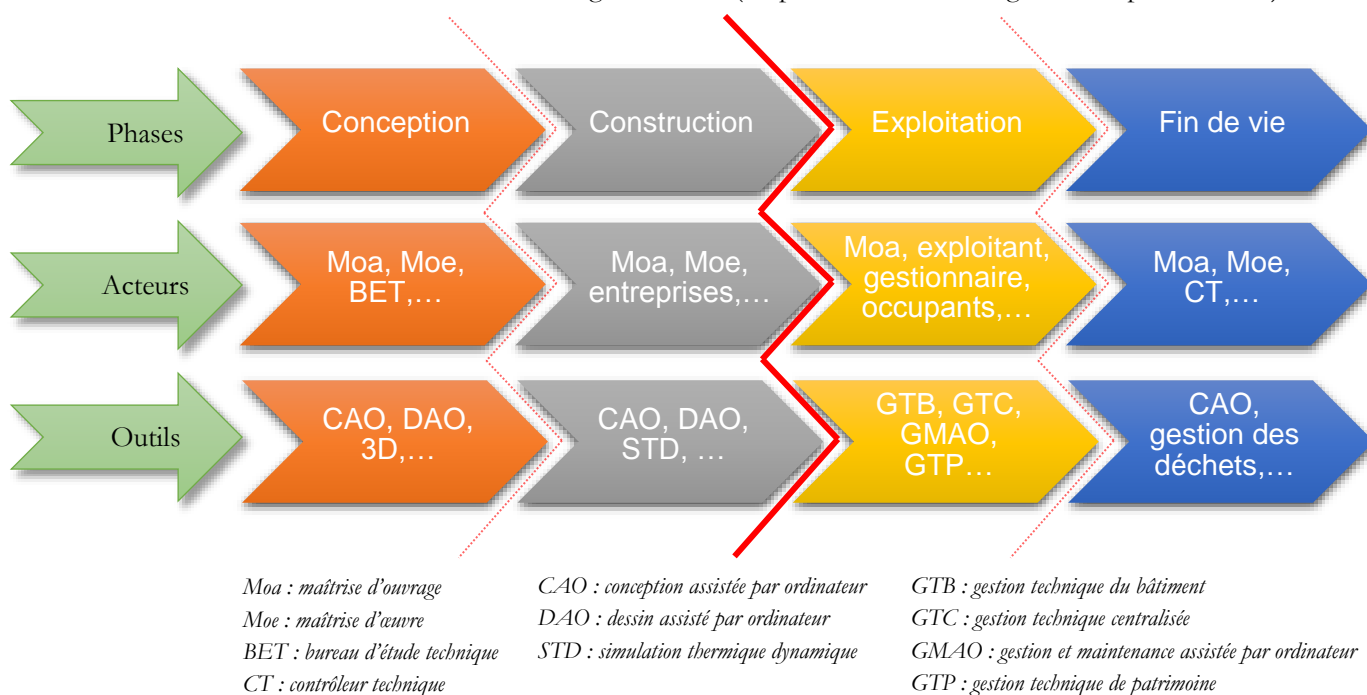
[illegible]

Phases

Conception

Construction

Exploitation

Fin de vie

Acteurs

Moa, Moe, BET,…

Moa, Moe, entreprises,…

Moa, exploitant, gestionnaire, occupants,…

Moa, Moe, CT,…

Outils

CAO, DAO, 3D,…

CAO, DAO, STD, …

GTB, GTC, GMAO, GTP…

CAO, gestion des déchets,…

Moa : maîtrise d'ouvrage
Moe : maîtrise d'œuvre
BET : bureau d'étude technique
CT : contrôleur technique

CAO : conception assistée par ordinateur
DAO : dessin assisté par ordinateur
STD : simulation thermique dynamique

GTB : gestion technique du bâtiment
GTC : gestion technique centralisée
GMAO : gestion et maintenance assistée par ordinateur
GTP : gestion technique de patrimoine